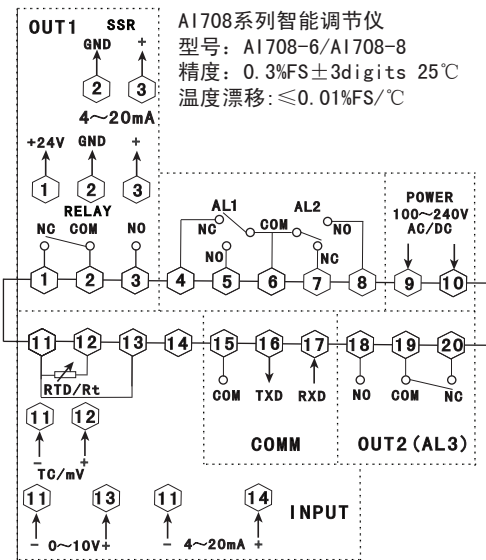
OUT1 SSR
GND +
2 3
4～20mA
+24V GND +
1 2 3
RELAY
NC COM NO

AI708系列智能调节仪
型号：AI708-6/AI708-8
精度：0.3%FS±3digits 25℃
温度漂移:≤0.01%FS/℃

AL1 AL2
NC COM NO
NO NC

POWER
100～240V
AC/DC

1 2 3 4 5 6 7 8 9 10

11 12 13 14 15 16 17 18 19 20

RTD/Rt
COM TXD RXD
NO COM NC

11 12
- +
TC/mV

COMM
OUT2 (AL3)

11 13 11 14
INPUT
- 0～10V+ - 4～20mA +